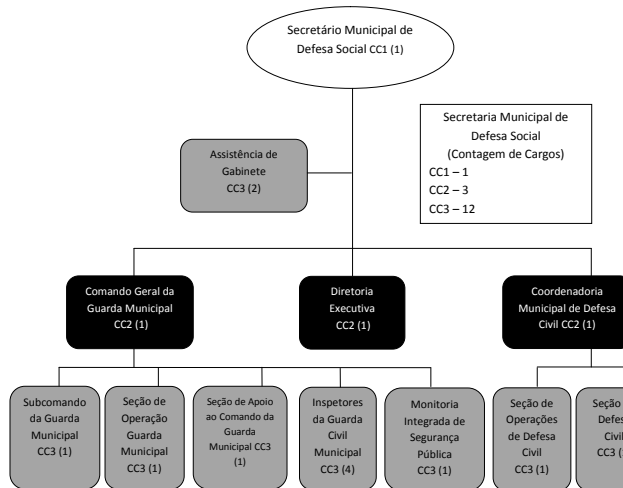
Secretário Municipal de Defesa Social CC1 (1)

Secretaria Municipal de Defesa Social (Contagem de Cargos)
CC1 – 1
CC2 – 3
CC3 – 12

Assistência de Gabinete CC3 (2)

Comando Geral da Guarda Municipal CC2 (1)

Diretoria Executiva CC2 (1)

Coordenadoria Municipal de Defesa Civil CC2 (1)

Subcomando da Guarda Municipal CC3 (1)

Seção de Operação Guarda Municipal CC3 (1)

Seção de Apoio ao Comando da Guarda Municipal CC3 (1)

Inspetores da Guarda Civil Municipal CC3 (4)

Monitoria Integrada de Segurança Pública CC3 (1)

Seção de Operações de Defesa Civil CC3 (1)

Seção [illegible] Defes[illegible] Civil CC3 ([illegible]